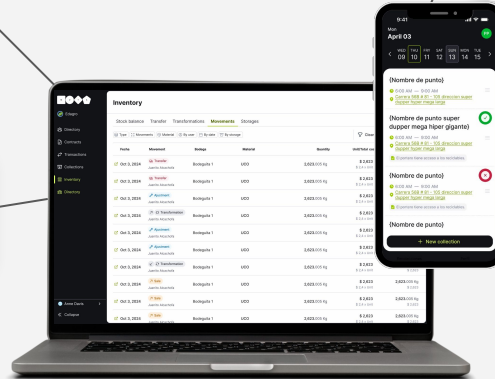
Ecogon
Directory
Contracts
Transactions
Collections
Inventory
Directors

Inventory

Stock balance Transfer Transformations Movements Storages

Type Movements Material By user By date By storage

Clear

| Fecha | Movement | Bodega | Material | Quantity | Unit/total cost |
|---|---|---|---|---|---|
| Oct 3, 2024 | Transfer Juanto Asturiata | Bodeguita 1 | UCO | 2,623.000 Kg | $ 2,623 |
| Oct 3, 2024 | Transfer Juanto Asturiata | Bodeguita 1 | UCO | 2,623.000 Kg | $ 2,623 |
| Oct 3, 2024 | Transfer Juanto Asturiata | Bodeguita 1 | UCO | 2,623.000 Kg | $ 2,623 |
| Oct 3, 2024 | Transformation Juanto Asturiata | Bodeguita 1 | UCO | 2,623.000 Kg | $ 2,623 |
| Oct 3, 2024 | Adjustment Juanto Asturiata | Bodeguita 1 | UCO | 2,623.000 Kg | $ 2,623 |
| Oct 3, 2024 | Adjustment Juanto Asturiata | Bodeguita 1 | UCO | 2,623.000 Kg | $ 2,623 |
| Oct 3, 2024 | Transformation Juanto Asturiata | Bodeguita 1 | UCO | 2,623.000 Kg | $ 2,623 |
| Oct 3, 2024 | Sale Juanto Asturiata | Bodeguita 1 | UCO | 2,623.000 Kg | $ 2,623 |
| Oct 3, 2024 | Sale Juanto Asturiata | Bodeguita 1 | UCO | 2,623.000 Kg | $ 2,623 |
| Oct 3, 2024 | Sale Juanto Asturiata | Bodeguita 1 | UCO | 2,623.000 Kg | $ 2,623 |

Anna Davis
Collapse

9:41
Mon
April 03
WED 09 THU 10 FRI 11 SAT 12 SUN 13 MON 14 TUE 15

(Nombre de punto)
6:00 AM — 9:00 AM
Carrera 56B #31 - 109 dirección super dupper hiper mega larga

(Nombre de punto super dupper mega hiper gigante)
6:00 AM — 9:00 AM
Carrera 56B #31 - 109 dirección super dupper hiper mega larga
El punto tiene acceso a los reciclables

(Nombre de punto)
6:00 AM — 9:00 AM
Carrera 56B #31 - 109 dirección super dupper hiper mega larga
El punto tiene acceso a los reciclables

(Nombre de punto)

+ New collection